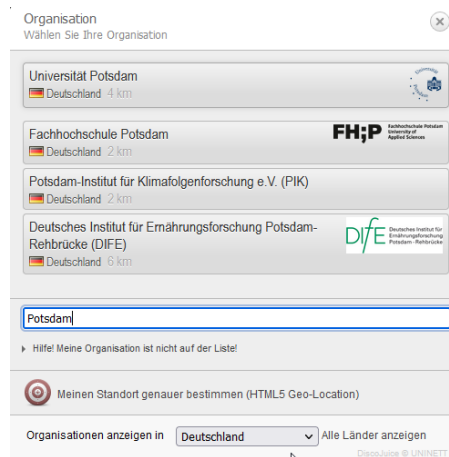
Organisation
Wählen Sie Ihre Organisation

Universität Potsdam
Deutschland 4 km

Fachhochschule Potsdam
Deutschland 2 km
FH;P Fachhochschule Potsdam University of Applied Sciences

Potsdam-Institut für Klimafolgenforschung e.V. (PIK)
Deutschland 2 km

Deutsches Institut für Ernährungsforschung Potsdam-Rehbrücke (DIFE)
Deutschland 6 km
DIfE Deutsches Institut für Ernährungsforschung Potsdam-Rehbrücke

Potsdam

Hilfe! Meine Organisation ist nicht auf der Liste!

Meinen Standort genauer bestimmen (HTML5 Geo-Location)

Organisationen anzeigen in Deutschland Alle Länder anzeigen

DiscoJuice © UNINETT